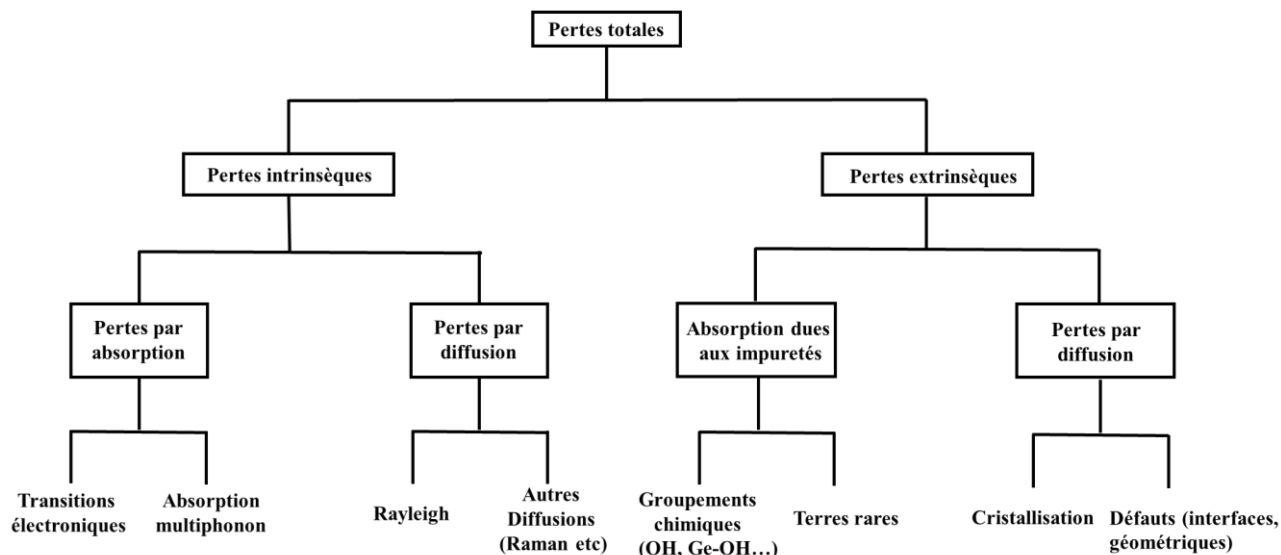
Pertes totales

Pertes intrinsèques

Pertes extrinsèques

Pertes par absorption

Pertes par diffusion

Absorption dues aux impuretés

Pertes par diffusion

Transitions électroniques

Absorption multiphonon

Rayleigh

Autres Diffusions (Raman etc)

Groupements chimiques (OH, Ge-OH…)

Terres rares

Cristallisation

Défauts (interfaces, géométriques)